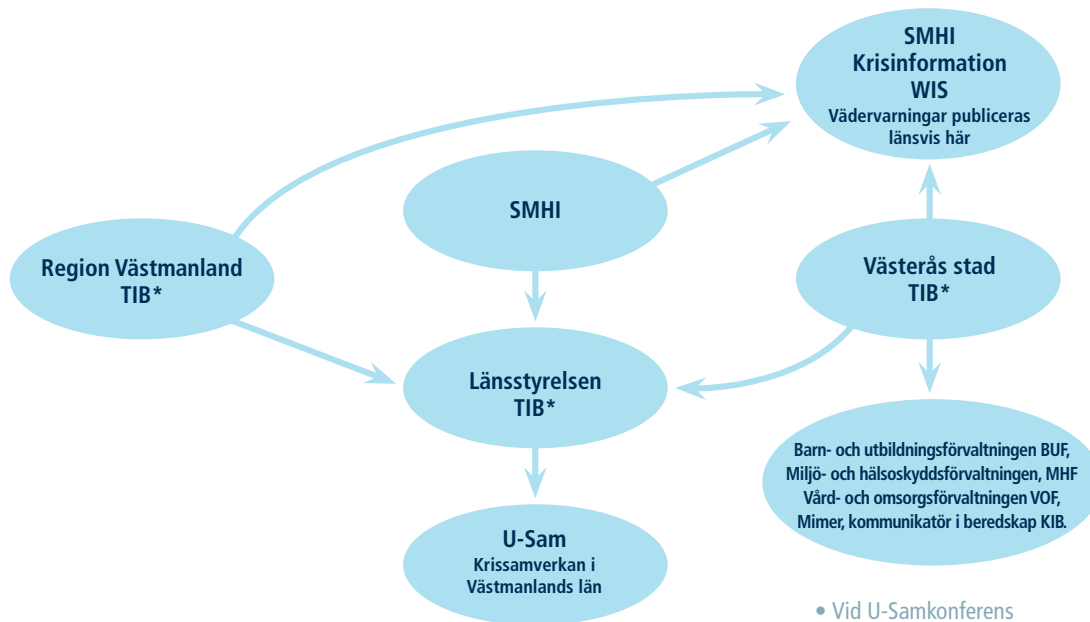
SMHI
Krisinformation
WIS
Vädervarningar publiceras länsvis här

SMHI

Region Västmanland
TIB*

Västerås stad
TIB*

Länsstyrelsen
TIB*

Barn- och utbildningsförvaltningen BUF, Miljö- och hälsoskyddsförvaltningen, MHF Vård- och omsorgsförvaltningen VOF, Mimer, kommunikatör i beredskap KIB.

U-Sam
Krissamverkan i Västmanlands län

• Vid U-Samkonferens